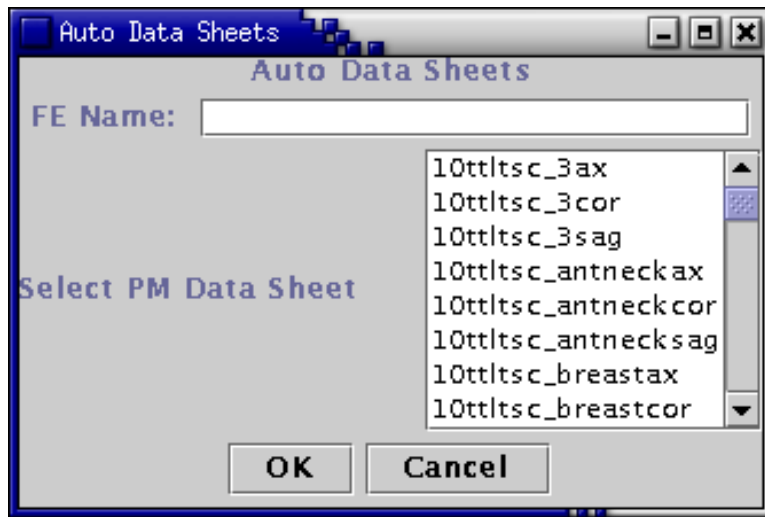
Auto Data Sheets

Auto Data Sheets

FE Name:

Select PM Data Sheet

10ttltsc_3ax
10ttltsc_3cor
10ttltsc_3sag
10ttltsc_antneckax
10ttltsc_antneckcor
10ttltsc_antnecksag
10ttltsc_breastax
10ttltsc_breastcor

OK
Cancel